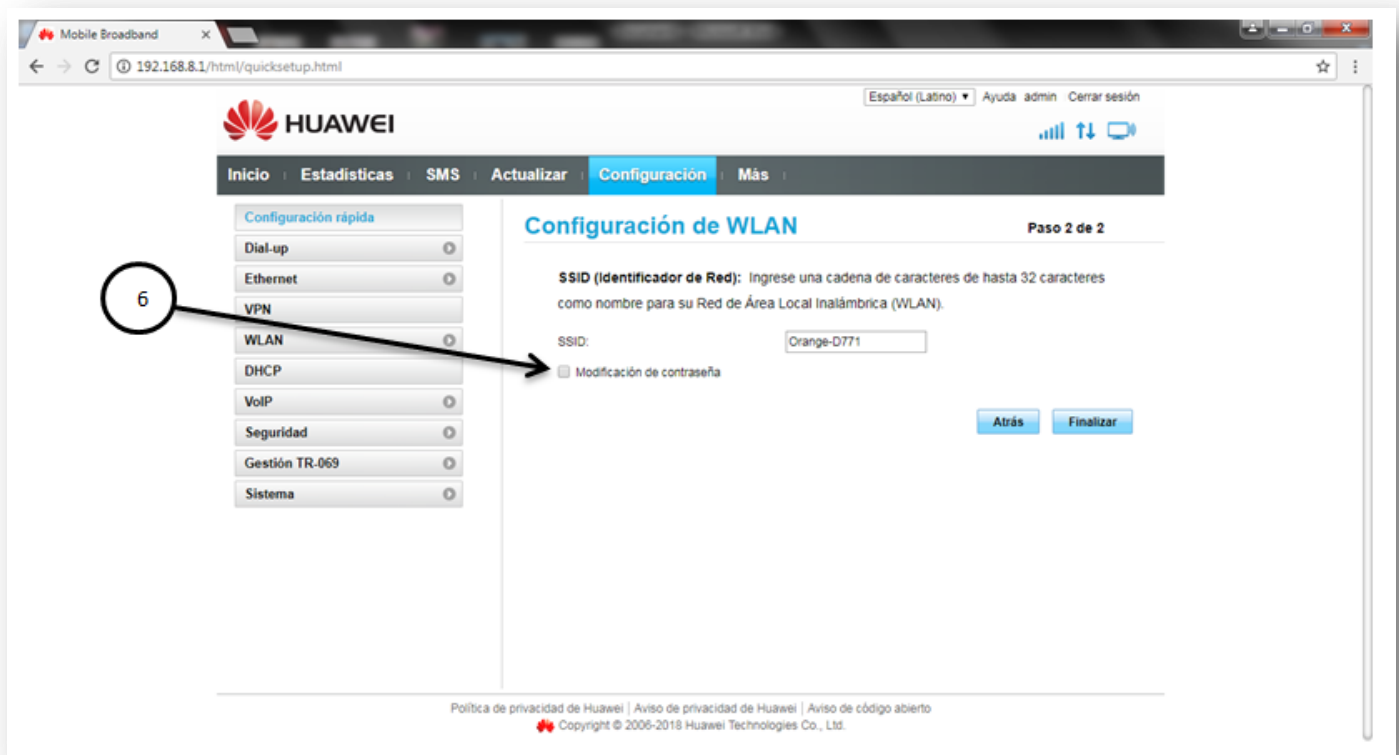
Mobile Broadband ×

192.168.8.1/html/quicksetup.html

Español (Latino) ▾ Ayuda admin Cerrar sesión

HUAWEI

Inicio Estadísticas SMS Actualizar Configuración Más

Configuración rápida
Dial-up
Ethernet
VPN
WLAN
DHCP
VoIP
Seguridad
Gestión TR-069
Sistema

6

Configuración de WLAN

Paso 2 de 2

SSID (Identificador de Red): Ingrese una cadena de caracteres de hasta 32 caracteres como nombre para su Red de Área Local Inalámbrica (WLAN).

SSID: Orange-D771

Modificación de contraseña

Atrás Finalizar

Política de privacidad de Huawei | Aviso de privacidad de Huawei | Aviso de código abierto
Copyright © 2006-2018 Huawei Technologies Co., Ltd.